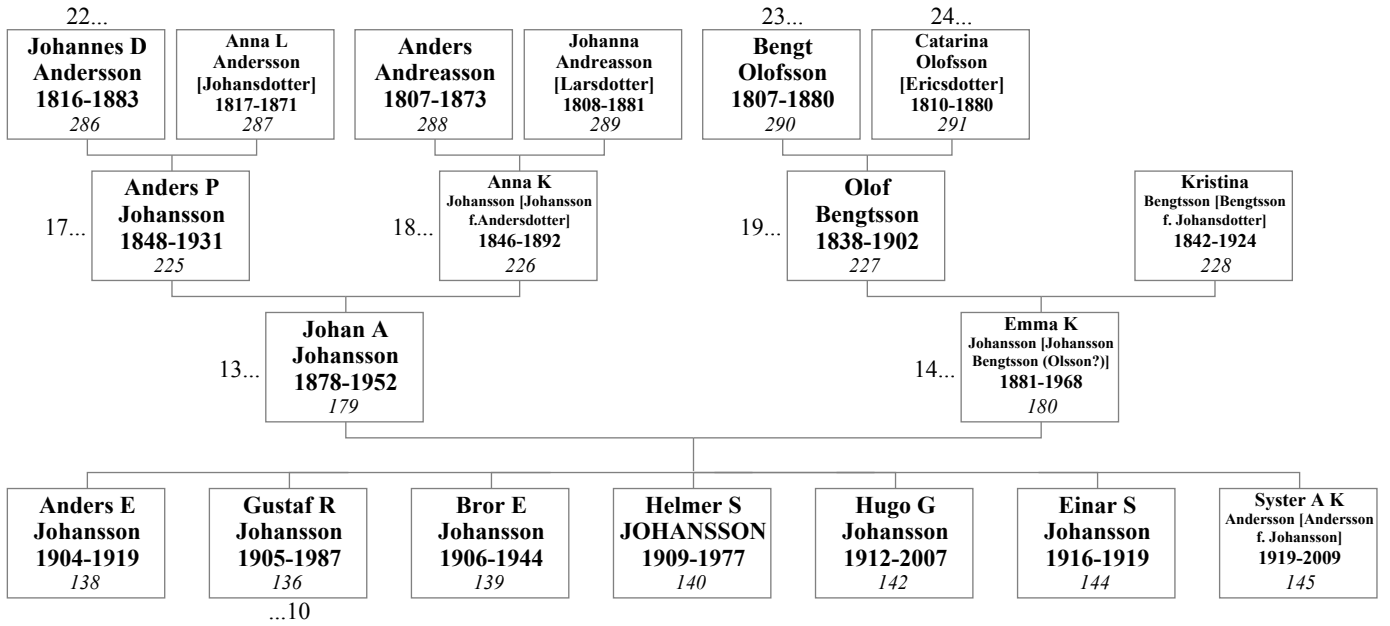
22...
Johannes D Andersson 1816-1883 286

Anna L Andersson [Johansdotter] 1817-1871 287

Anders Andreasson 1807-1873 288

Johanna Andreasson [Larsdotter] 1808-1881 289

23...
Bengt Olofsson 1807-1880 290

24...
Catarina Olofsson [Ericsdotter] 1810-1880 291

17...
Anders P Johansson 1848-1931 225

18...
Anna K Johansson [Johansson f.Andersdotter] 1846-1892 226

19...
Olof Bengtsson 1838-1902 227

Kristina Bengtsson [Bengtsson f. Johansdotter] 1842-1924 228

13...
Johan A Johansson 1878-1952 179

14...
Emma K Johansson [Johansson Bengtsson (Olsson?)] 1881-1968 180

Anders E Johansson 1904-1919 138

Gustaf R Johansson 1905-1987 136
...10

Bror E Johansson 1906-1944 139

Helmer S JOHANSSON 1909-1977 140

Hugo G Johansson 1912-2007 142

Einar S Johansson 1916-1919 144

Syster A K Andersson [Andersson f. Johansson] 1919-2009 145